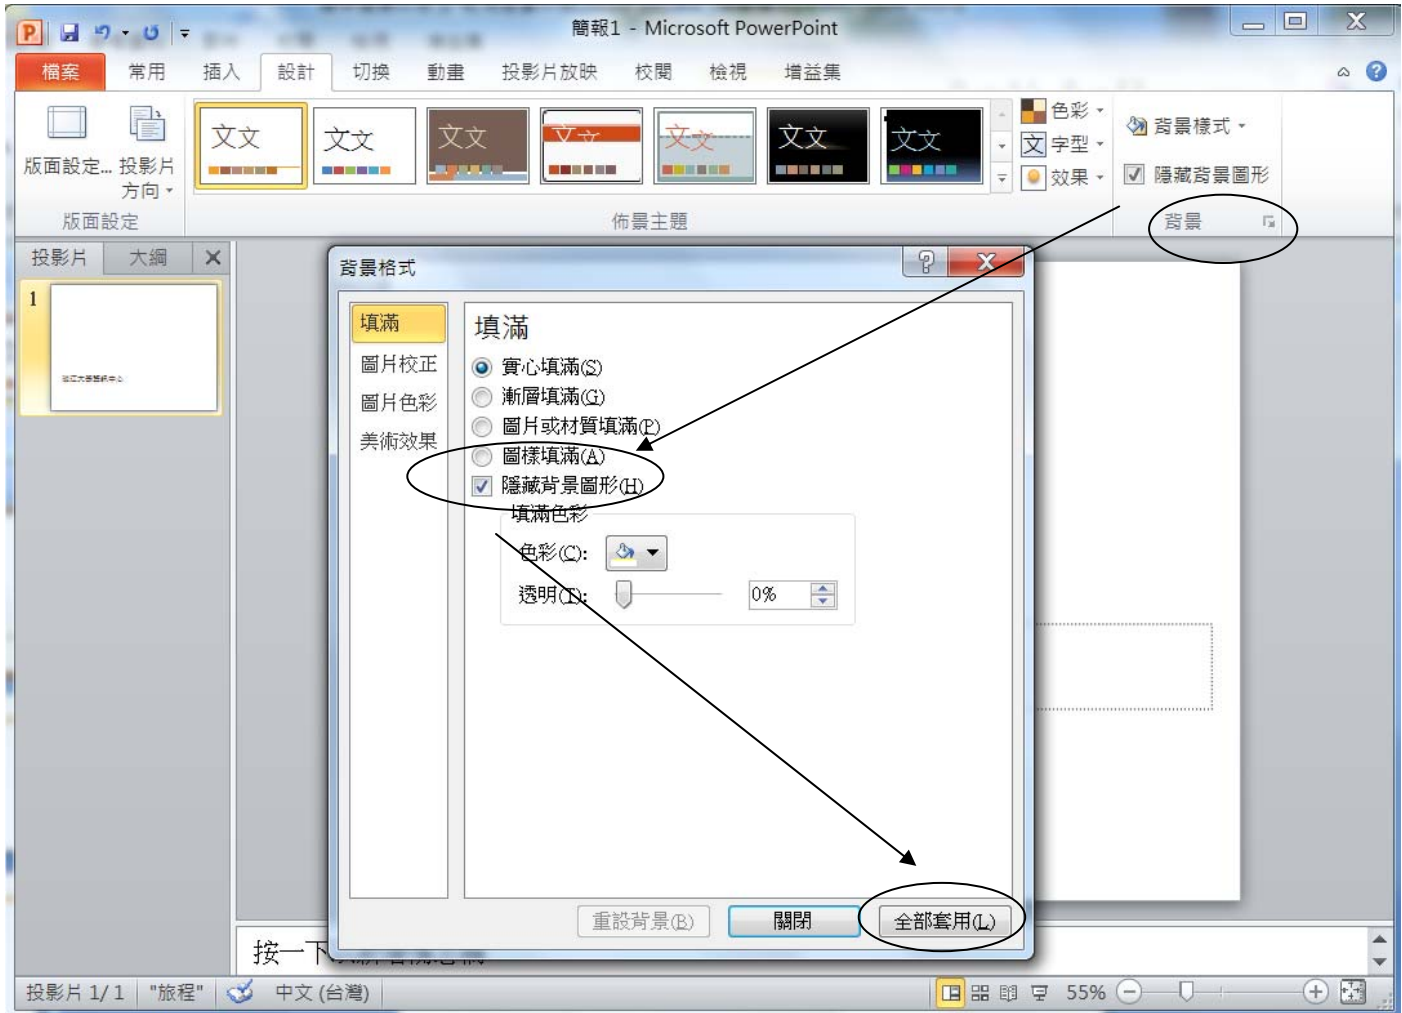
簡報1 - Microsoft PowerPoint

檔案 常用 插入 設計 切換 動畫 投影片放映 校閱 檢視 增益集

版面設定... 投影片方向
版面設定

文文 文文 文文 文文 文文 文文 文文
佈景主題

色彩 字型 效果

背景樣式
隱藏背景圖形
背景

投影片 大綱

1

背景格式

填滿
圖片校正
圖片色彩
美術效果

填滿
實心填滿(S)
漸層填滿(G)
圖片或材質填滿(P)
圖樣填滿(A)
隱藏背景圖形(H)
填滿色彩
色彩(C):
透明(T): 0%

重設背景(B) 關閉 全部套用(L)

按一下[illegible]

投影片 1/1 "旅程" 中文 (台灣) 55%